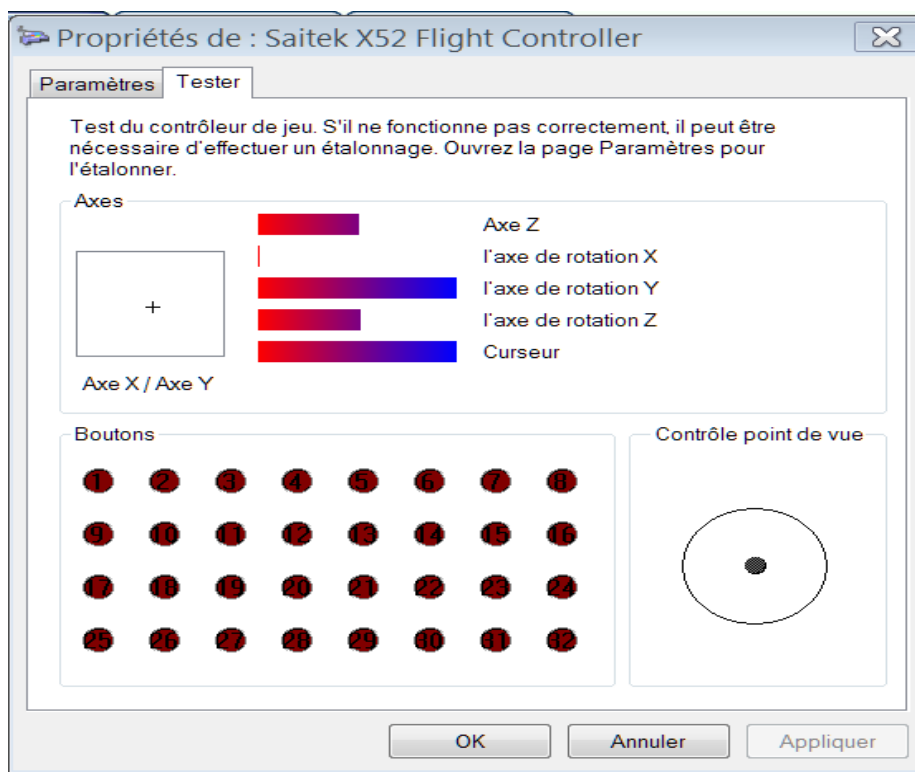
Propriétés de : Saitek X52 Flight Controller

Paramètres
Tester

Test du contrôleur de jeu. S'il ne fonctionne pas correctement, il peut être nécessaire d'effectuer un étalonnage. Ouvrez la page Paramètres pour l'étalonner.

Axes

Axe Z
l'axe de rotation X
l'axe de rotation Y
l'axe de rotation Z
Curseur

Axe X / Axe Y

Boutons

1 2 3 4 5 6 7 8
9 10 11 12 13 14 15 16
17 18 19 20 21 22 23 24
25 26 27 28 29 30 31 32

Contrôle point de vue

OK
Annuler
Appliquer